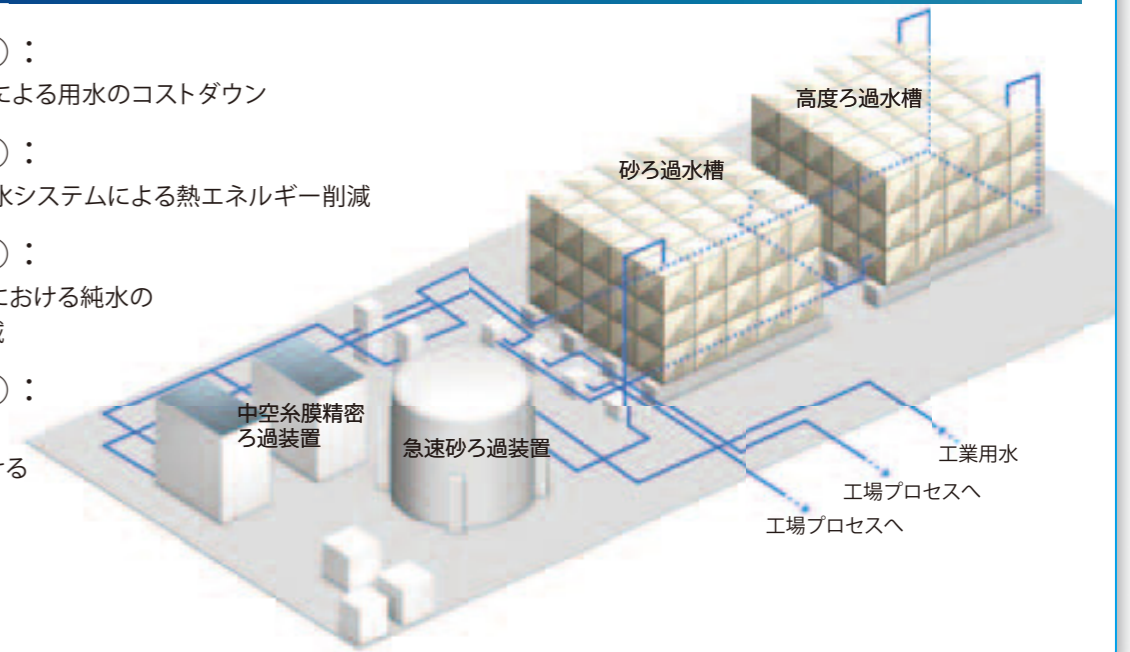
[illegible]）：
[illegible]による用水のコストダウン

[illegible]）：
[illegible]水システムによる熱エネルギー削減

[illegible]）：
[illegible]における純水の
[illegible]減

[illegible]）：

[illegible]する

高度ろ過水槽

砂ろ過水槽

中空糸膜精密ろ過装置

急速砂ろ過装置

工業用水

工場プロセスへ

工場プロセスへ